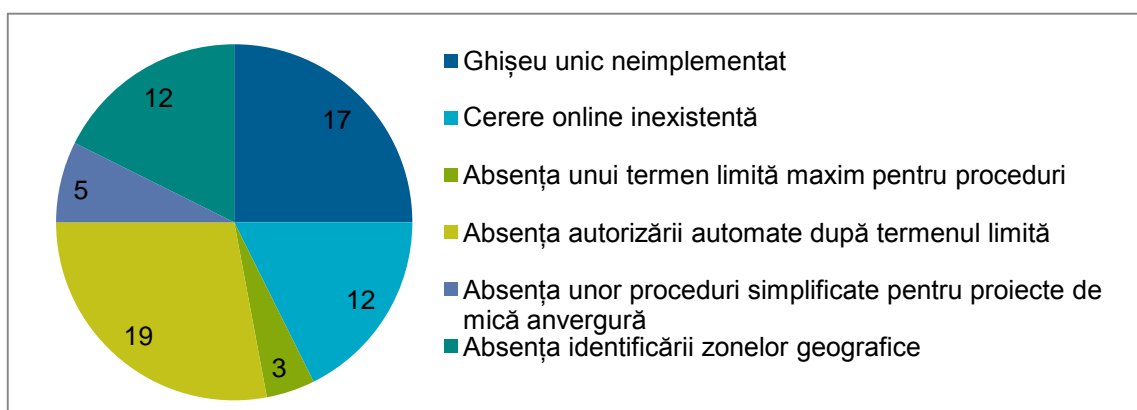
17
12
3
19
5
12

Ghișeu unic neimplementat
Cerere online inexistentă
Absența unui termen limită maxim pentru proceduri
Absența autorizării automate după termenul limită
Absența unor proceduri simplificate pentru proiecte de mică anvergură
Absența identificării zonelor geografice